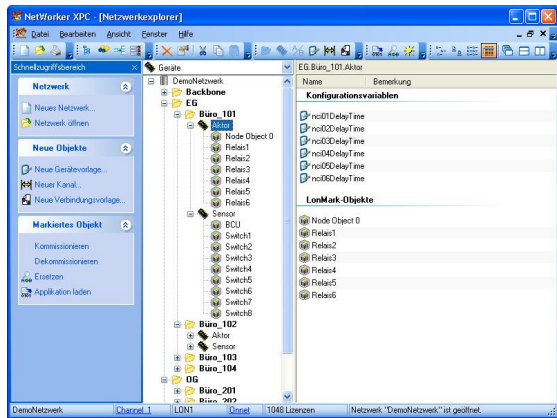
NetWorker XPC - [Netzwerkexplorer]

Datei Bearbeiten Ansicht Fenster Hilfe

Schnellzugriffsbereich

Netzwerk

Neues Netzwerk...
Netzwerk öffnen

Neue Objekte

Neue Gerätevorlage...
Neuer Kanal...
Neue Verbindungsvorlage...

Markiertes Objekt

Kommissionieren
Dekommissionieren
Ersetzen
Applikation laden

Geräte

DemoNetzwerk
Backbone
EG
Büro_101
Aktor
Node Object 0
Relais1
Relais2
Relais3
Relais4
Relais5
Relais6
Sensor
BCU
Switch1
Switch2
Switch3
Switch4
Switch5
Switch6
Switch7
Switch8
Büro_102
Aktor
Sensor
Büro_103
Büro_104
OG
Büro_201
Büro_202

EG.Büro_101.Aktor

| Name | Bemerkung |
|---|---|

Konfigurationsvariablen

nci01DelayTime
nci02DelayTime
nci03DelayTime
nci04DelayTime
nci05DelayTime
nci06DelayTime

LonMark-Objekte

Node Object 0
Relais1
Relais2
Relais3
Relais4
Relais5
Relais6

DemoNetzwerk | Channel_1 | LON1 | Online | 1048 Lizenzen | Netzwerk "DemoNetzwerk" ist geöffnet.